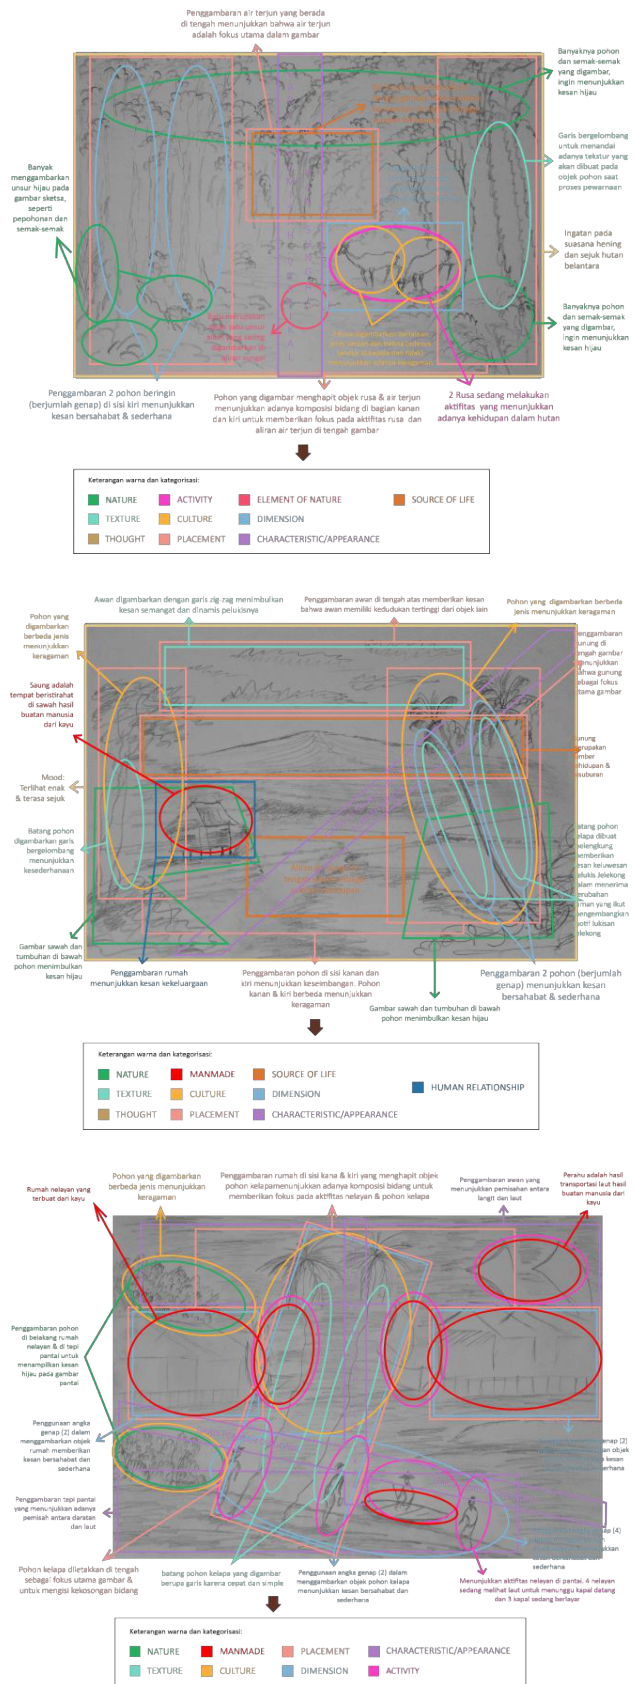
Penggambaran air terjun yang berada di tengah menunjukkan bahwa air terjun adalah fokus utama dalam gambar

Banyaknya pohon dan semak-semak yang digambar, ingin menunjukkan kesan hijau

Garis bergelombang untuk menandai adanya tekstur yang akan dibuat pada objek pohon saat proses pewarnaan

Banyak menggambarkan unsur hijau pada gambar sketsa, seperti pepohonan dan semak-semak

Ingatan pada suasana hening dan sejuk hutan belantara

Banyaknya pohon dan semak-semak yang digambar, ingin menunjukkan kesan hijau

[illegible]

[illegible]

Penggambaran 2 pohon beringin (berjumlah genap) di sisi kiri menunjukkan kesan bersahabat & sederhana

Pohon yang digambar menghapit objek rusa & air terjun menunjukkan adanya komposisi bidang di bagian kanan dan kiri untuk memberikan fokus pada aktifitas rusa dan aliran air terjun di tengah gambar

2 Rusa sedang melakukan aktifitas yang menunjukkan adanya kehidupan dalam hutan

Keterangan warna dan kategorisasi:

NATURE | ACTIVITY | ELEMENT OF NATURE | SOURCE OF LIFE
TEXTURE | CULTURE | DIMENSION
THOUGHT | PLACEMENT | CHARACTERISTIC/APPEARANCE

Awan digambarkan dengan garis zig-zag menimbulkan kesan semangat dan dinamis pelukisnya

Penggambaran awan di tengah atas memberikan kesan bahwa awan memiliki kedudukan tertinggi dari objek lain

Pohon yang digambarkan berbeda jenis menunjukkan keragaman

Pohon yang digambarkan berbeda jenis menunjukkan keragaman

Penggambaran gunung di tengah gambar menunjukkan bahwa gunung sebagai fokus utama gambar

Saung adalah tempat beristirahat di sawah hasil buatan manusia dari kayu

Gunung merupakan sumber kehidupan & kesuburan

Mood: Terlihat enak & terasa sejuk

Batang pohon digambarkan garis bergelombang menunjukkan kesederhanaan

Batang pohon kelapa dibuat melengkung memberikan kesan keluwesan pelukis. Melekong dalam menerima perubahan zaman yang ikut mengembangkan motif lukisan melekong

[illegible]

Gambar sawah dan tumbuhan di bawah pohon menimbulkan kesan hijau

Penggambaran rumah menunjukkan kesan kekeluargaan

Penggambaran pohon di sisi kanan dan kiri menunjukkan keseimbangan. Pohon kanan & kiri berbeda menunjukkan keragaman

Penggambaran 2 pohon (berjumlah genap) menunjukkan kesan bersahabat & sederhana

Gambar sawah dan tumbuhan di bawah pohon menimbulkan kesan hijau

Keterangan warna dan kategorisasi:

NATURE | MANMADE | SOURCE OF LIFE | HUMAN RELATIONSHIP
TEXTURE | CULTURE | DIMENSION
THOUGHT | PLACEMENT | CHARACTERISTIC/APPEARANCE

Rumah nelayan yang terbuat dari kayu

Pohon yang digambarkan berbeda jenis menunjukkan keragaman

Penggambaran rumah di sisi kana & kiri yang menghapit objek pohon kelapamenunjukkan adanya komposisi bidang untuk memberikan fokus pada aktifitas nelayan & pohon kelapa

Penggambaran awan yang menunjukkan pemisahan antara langit dan laut

Perahu adalah hasil transportasi laut hasil buatan manusia dari kayu

Penggambaran pohon di belakang rumah nelayan & di tepi pantai untuk menampilkan kesan hijau pada gambar pantai

Penggunaan angka genap (2) dalam menggambarkan objek rumah memberikan kesan bersahabat dan sederhana

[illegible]

Penggambaran tepi pantai yang menunjukkan adanya pemisah antara daratan dan laut

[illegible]

Pohon kelapa diletakkan di tengah sebagai fokus utama gambar & untuk mengisi kekosongan bidang

batang pohon kelapa yang digambar berupa garis karena cepat dan simple

Penggunaan angka genap (2) dalam menggambarkan objek pohon kelapa menunjukkan kesan bersahabat dan sederhana

Menunjukkan aktifitas nelayan di pantai. 4 nelayan sedang melihat laut untuk menunggu kapal datang dan 3 kapal sedang berlayar

Keterangan warna dan kategorisasi:

NATURE | MANMADE | PLACEMENT | CHARACTERISTIC/APPEARANCE
TEXTURE | CULTURE | DIMENSION | ACTIVITY